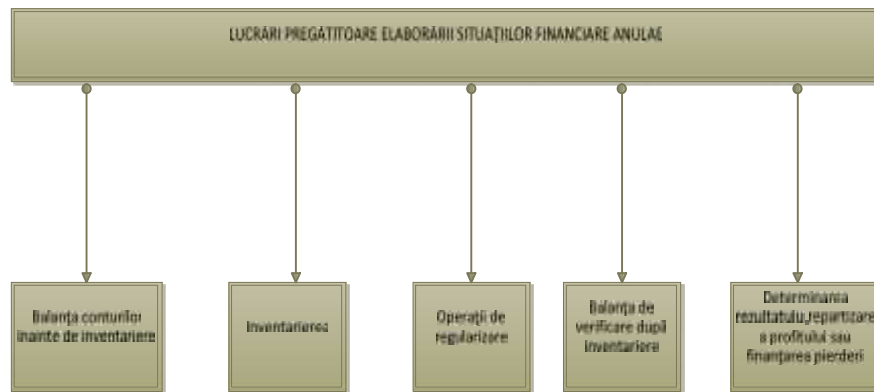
LUCRĂRI PREGĂTITOARE ELABORĂRII SITUAȚIILOR FINANCIARE ANULAE

Balanța conturilor înainte de inventariere

Inventarierea

Operații de regularizare

Balanța de verificare după inventariere

Determinarea rezultatului,repartizarea profitului sau finanțarea pierderii